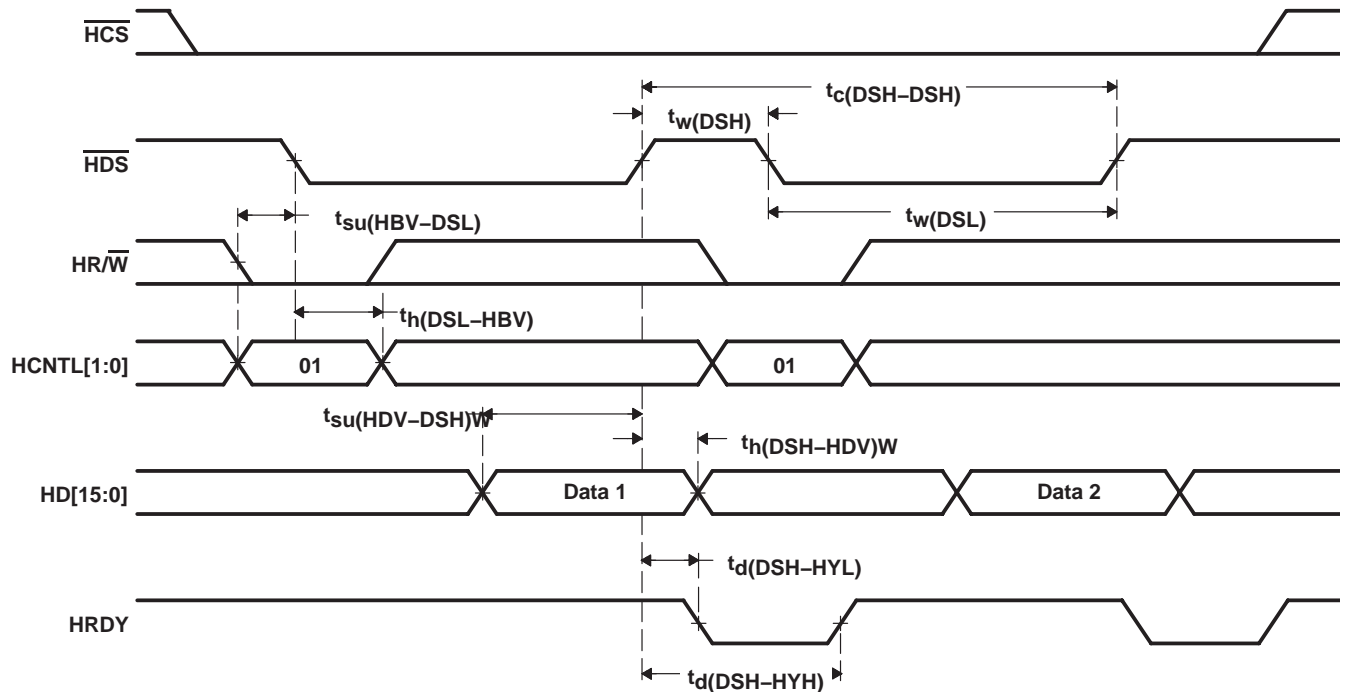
$\overline{HCS}$

$t_{c(DSH-DSH)}$

$t_{w(DSH)}$

$\overline{HDS}$

$t_{w(DSL)}$

$t_{su(HBV-DSL)}$

HR/$\overline{W}$

$t_{h(DSL-HBV)}$

HCNTL[1:0]

01

01

$t_{su(HDV-DSH)W}$

$t_{h(DSH-HDV)W}$

HD[15:0]

Data 1

Data 2

$t_{d(DSH-HYL)}$

HRDY

$t_{d(DSH-HYH)}$